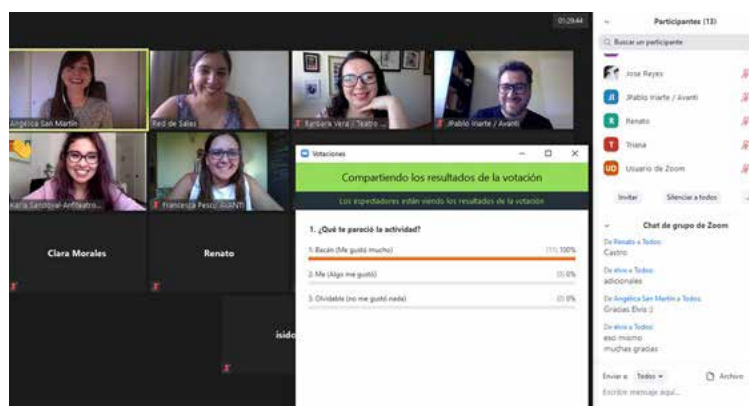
01:29:44

Angélica San Martín

Red de Salas

Bárbara Vera / Teatro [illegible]

JPablo Iriarte / Avanti

Karla Sandoval-Anfiteatro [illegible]

Francesca Pesce AVANTI

Clara Morales

Renato

isido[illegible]

Votaciones

Compartiendo los resultados de la votación

Los espectadores están viendo los resultados de la votación

1. ¿Qué te pareció la actividad?

1. Bacán (Me gustó mucho) (11) 100%

2. Me (Algo me gustó) (0) 0%

3. Olvidable (no me gustó nada) (0) 0%

Participantes (13)

Buscar un participante

Jose Reyes

JPablo Iriarte / Avanti

Renato

Triana

Usuario de Zoom

Invitar

Silenciar a todos

Chat de grupo de Zoom

De Renato a Todos:
Castro

De elvis a Todos:
adicionales

De Angélica San Martín a Todos:
Gracias Elvis :)

De elvis a Todos:
eso mismo
muchas gracias

Enviar a: Todos

Archivo

Escribir mensaje aquí...